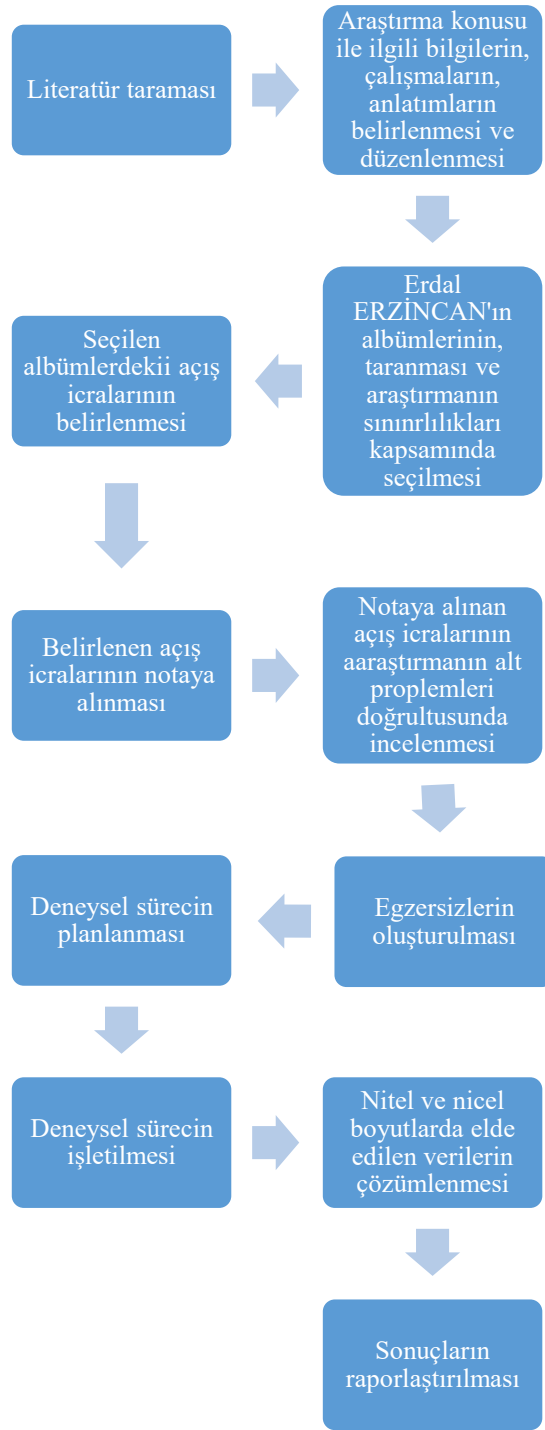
Literatür taraması

Araştırma konusu ile ilgili bilgilerin, çalışmaların, anlatımların belirlenmesi ve düzenlenmesi

Erdal ERZİNCAN'ın albümlerinin, taranması ve araştırmanın sınırlılıkları kapsamında seçilmesi

Seçilen albümlerdekii açış icralarının belirlenmesi

Belirlenen açış icralarının notaya alınması

Notaya alınan açış icralarının aaraştırmanın alt proplemleri doğrultusunda incelenmesi

Egzersizlerin oluşturulması

Deneysel sürecin planlanması

Deneysel sürecin işletilmesi

Nitel ve nicel boyutlarda elde edilen verilerin çözümlenmesi

Sonuçların raporlaştırılması